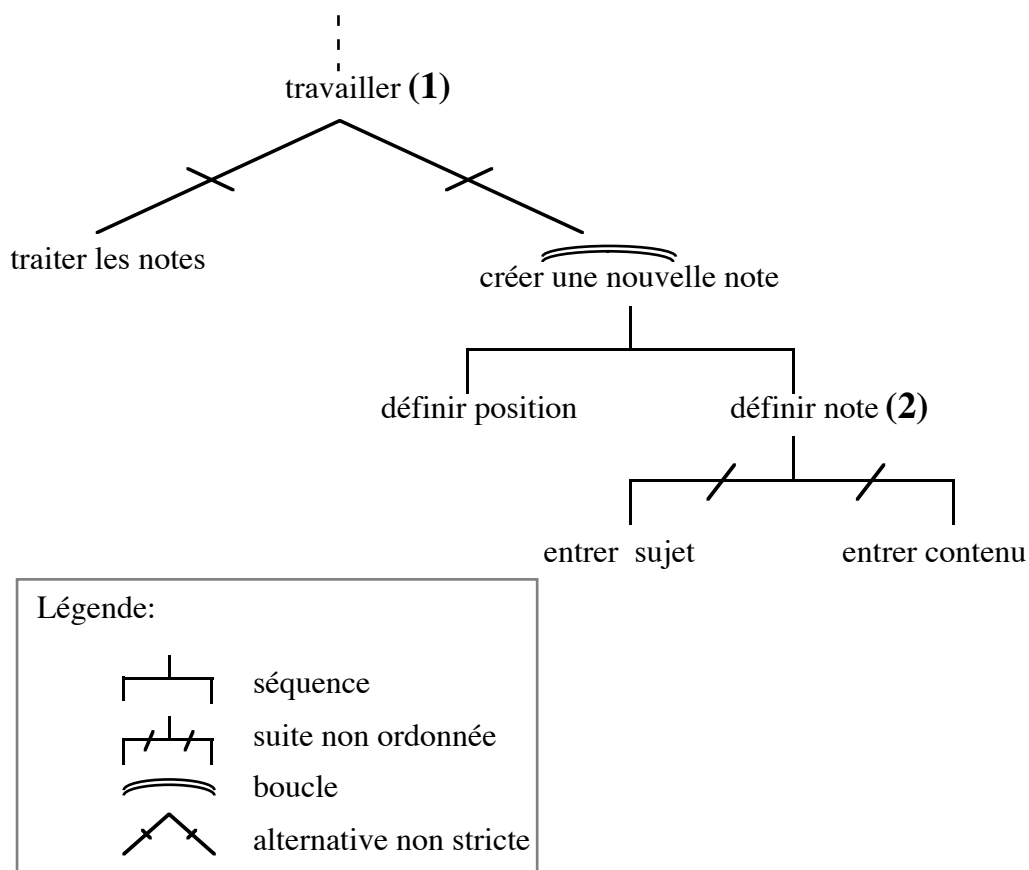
travailler **(1)**

traiter les notes

créer une nouvelle note

définir position

définir note **(2)**

entrer sujet

entrer contenu

Légende:

séquence

suite non ordonnée

boucle

alternative non stricte